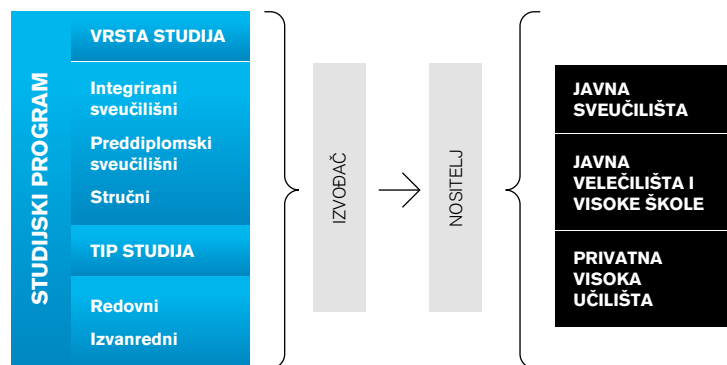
STUDIJSKI PROGRAM

VRSTA STUDIJA

Integrirani sveučilišni

Preddiplomski sveučilišni

Stručni

TIP STUDIJA

Redovni

Izvanredni

IZVOĐAČ

NOSITELJ

JAVNA SVEUČILIŠTA

JAVNA VELEČILIŠTA I VISOKE ŠKOLE

PRIVATNA VISOKA UČILIŠTA